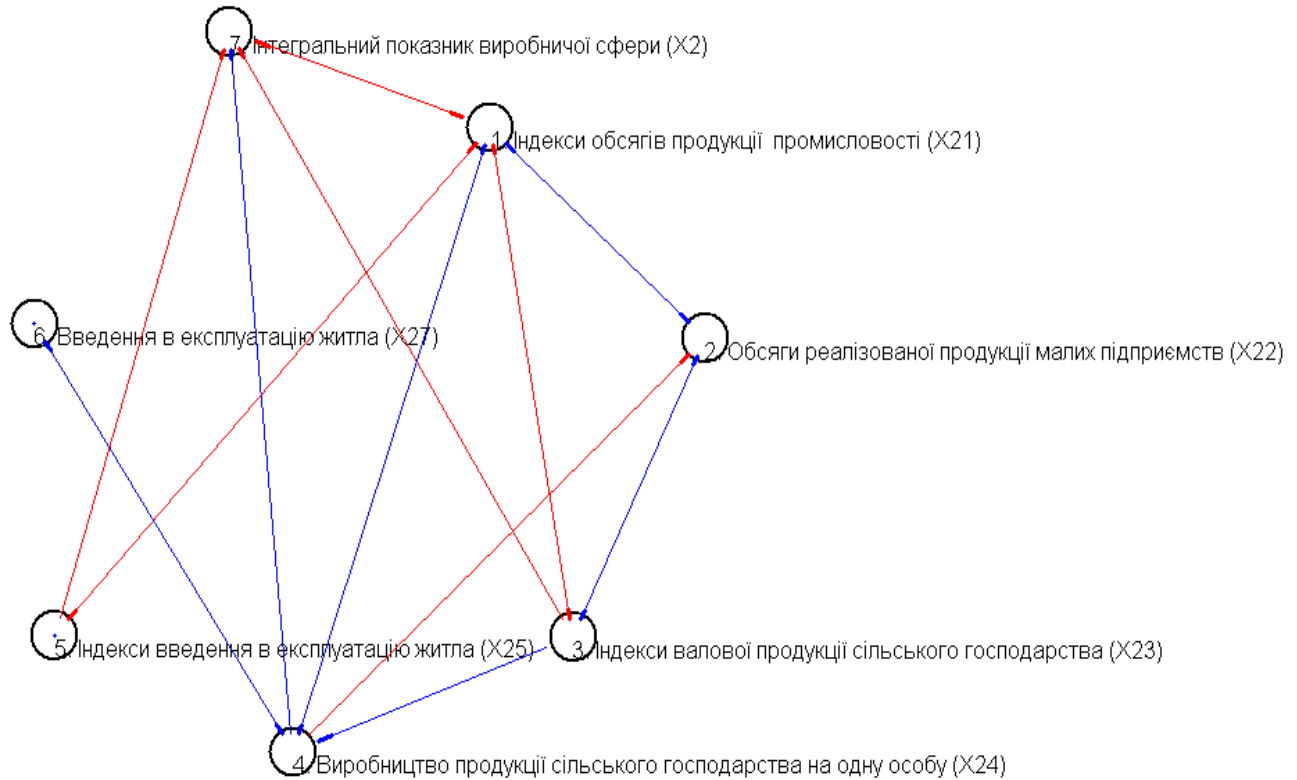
7 Інтегральний показник виробничої сфери (X2)

1 Індекси обсягів продукції промисловості (X21)

6 Введення в експлуатацію житла (X27)

2 Обсяги реалізованої продукції малих підприємств (X22)

5 Індекси введення в експлуатацію житла (X25)

3 Індекси валової продукції сільського господарства (X23)

4 Виробництво продукції сільського господарства на одну особу (X24)